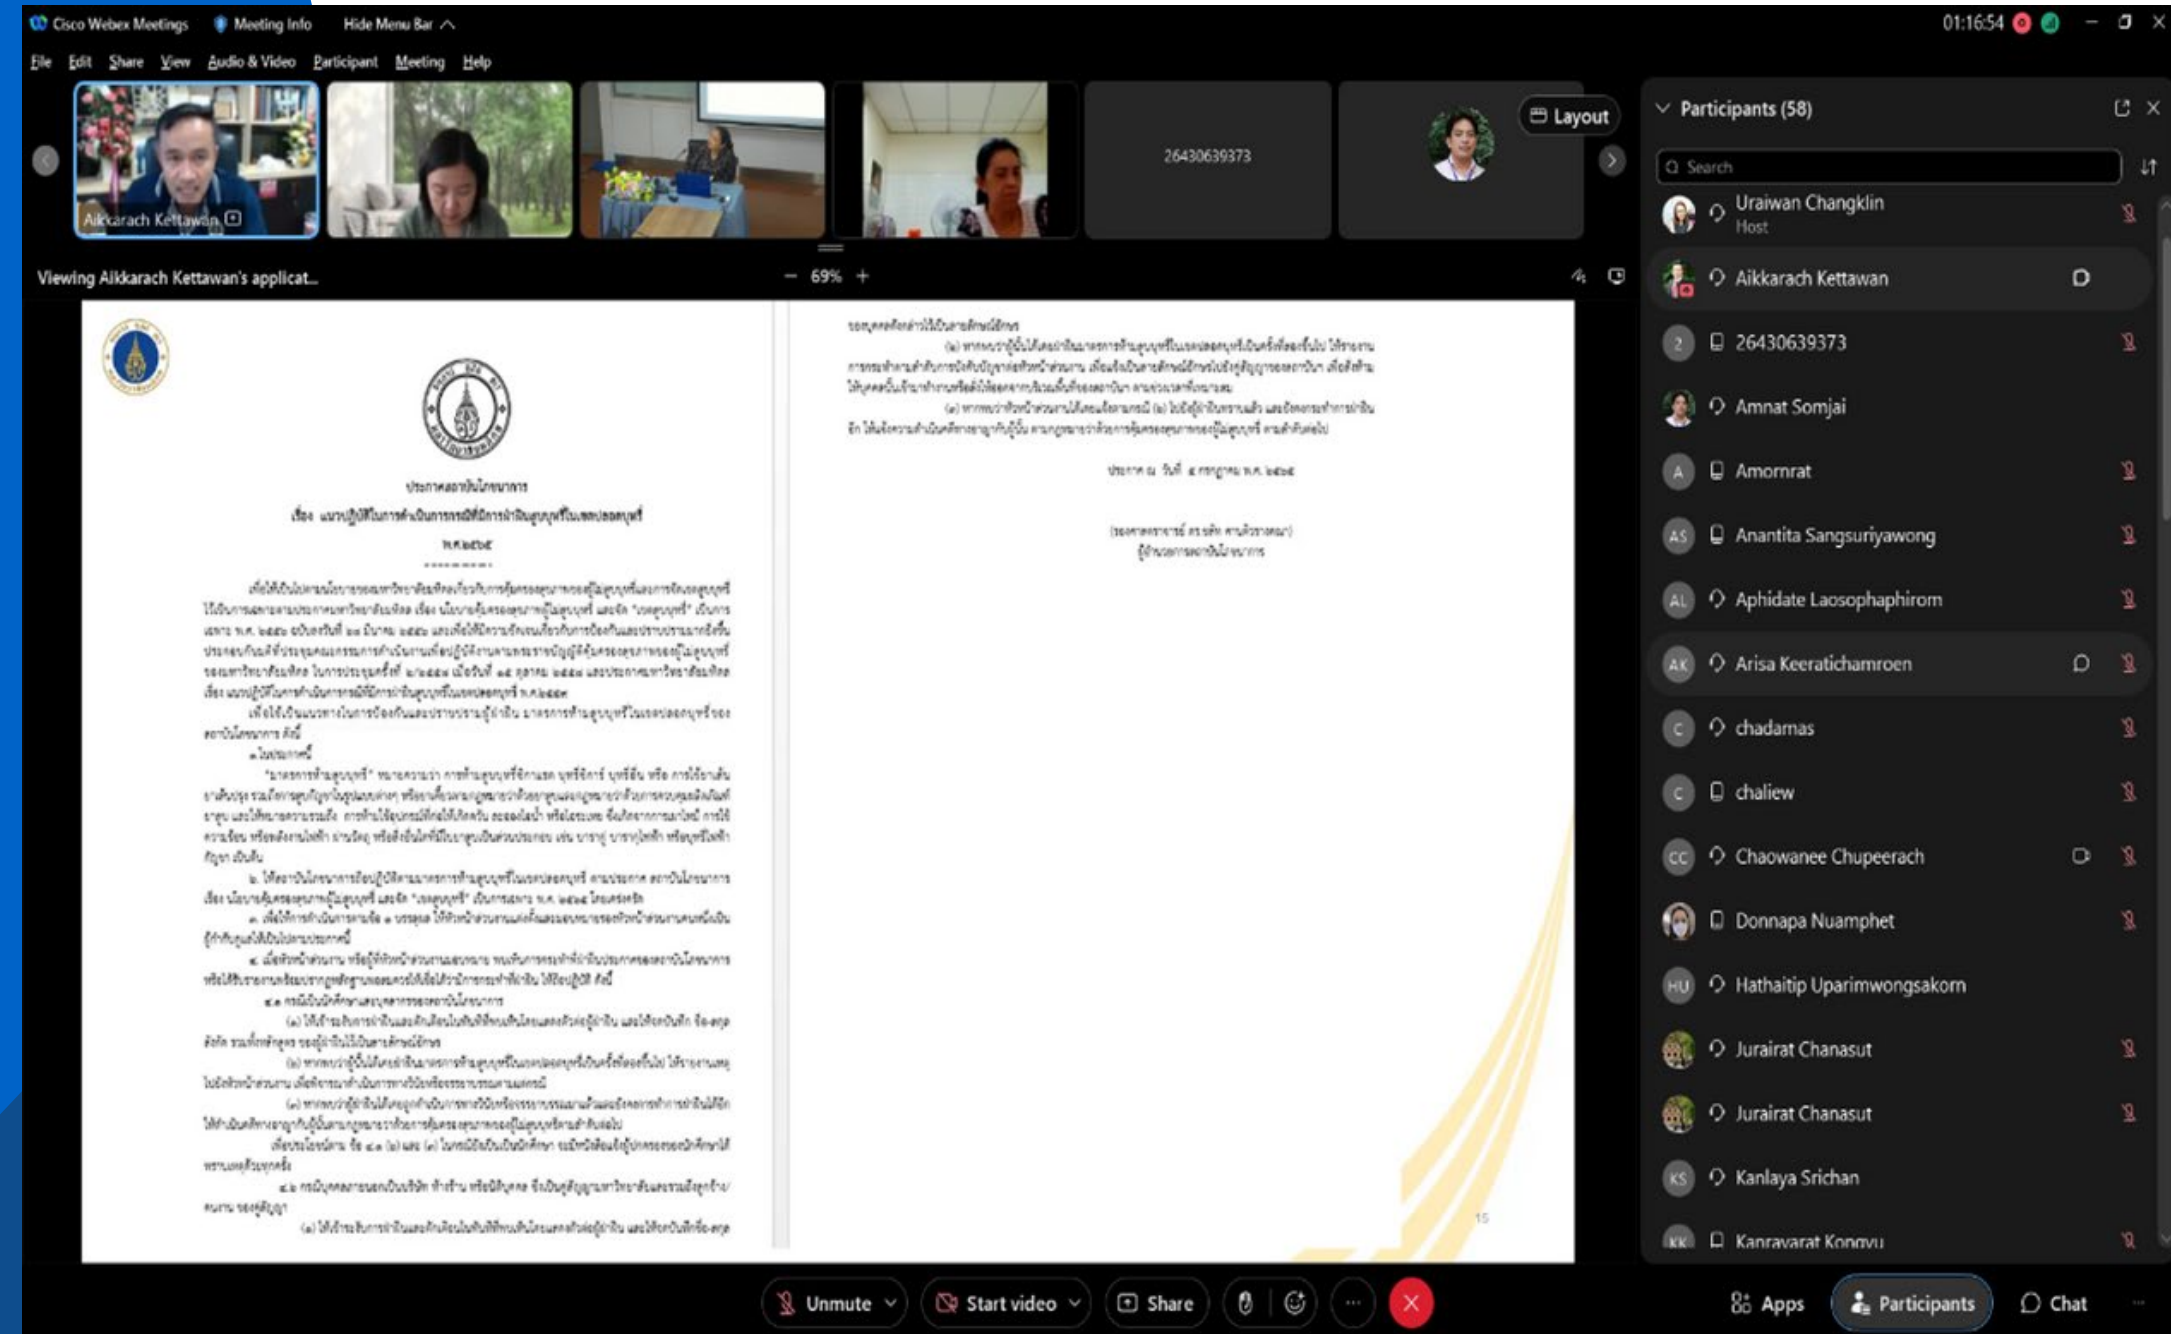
Cisco Webex Meetings   Meeting Info   Hide Menu Bar

01:16:54

File   Edit   Share   View   Audio & Video   Participant   Meeting   Help

Aikkarach Kettawan

26430639373

Layout

Viewing Aikkarach Kettawan's applicat...

— 69% +

ประกาศสถาบันโภชนาการ

เรื่อง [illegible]

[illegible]

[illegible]

Participants (58)

Search

Uraiwan Changklin
Host

Aikkarach Kettawan

26430639373

Amnat Somjai

Amornrat

Anantita Sangsuriyawong

Aphidate Laosophaphirom

Arisa Keeratichamroen

chadamas

chaliew

Chaowanee Chupeerach

Donnapa Numphet

Hathaitip Uparimwongsakorn

Jurairat Chanasut

Jurairat Chanasut

Kanlaya Srichan

Kanravarat Kongyu

Unmute   Start video   Share

Apps   Participants   Chat